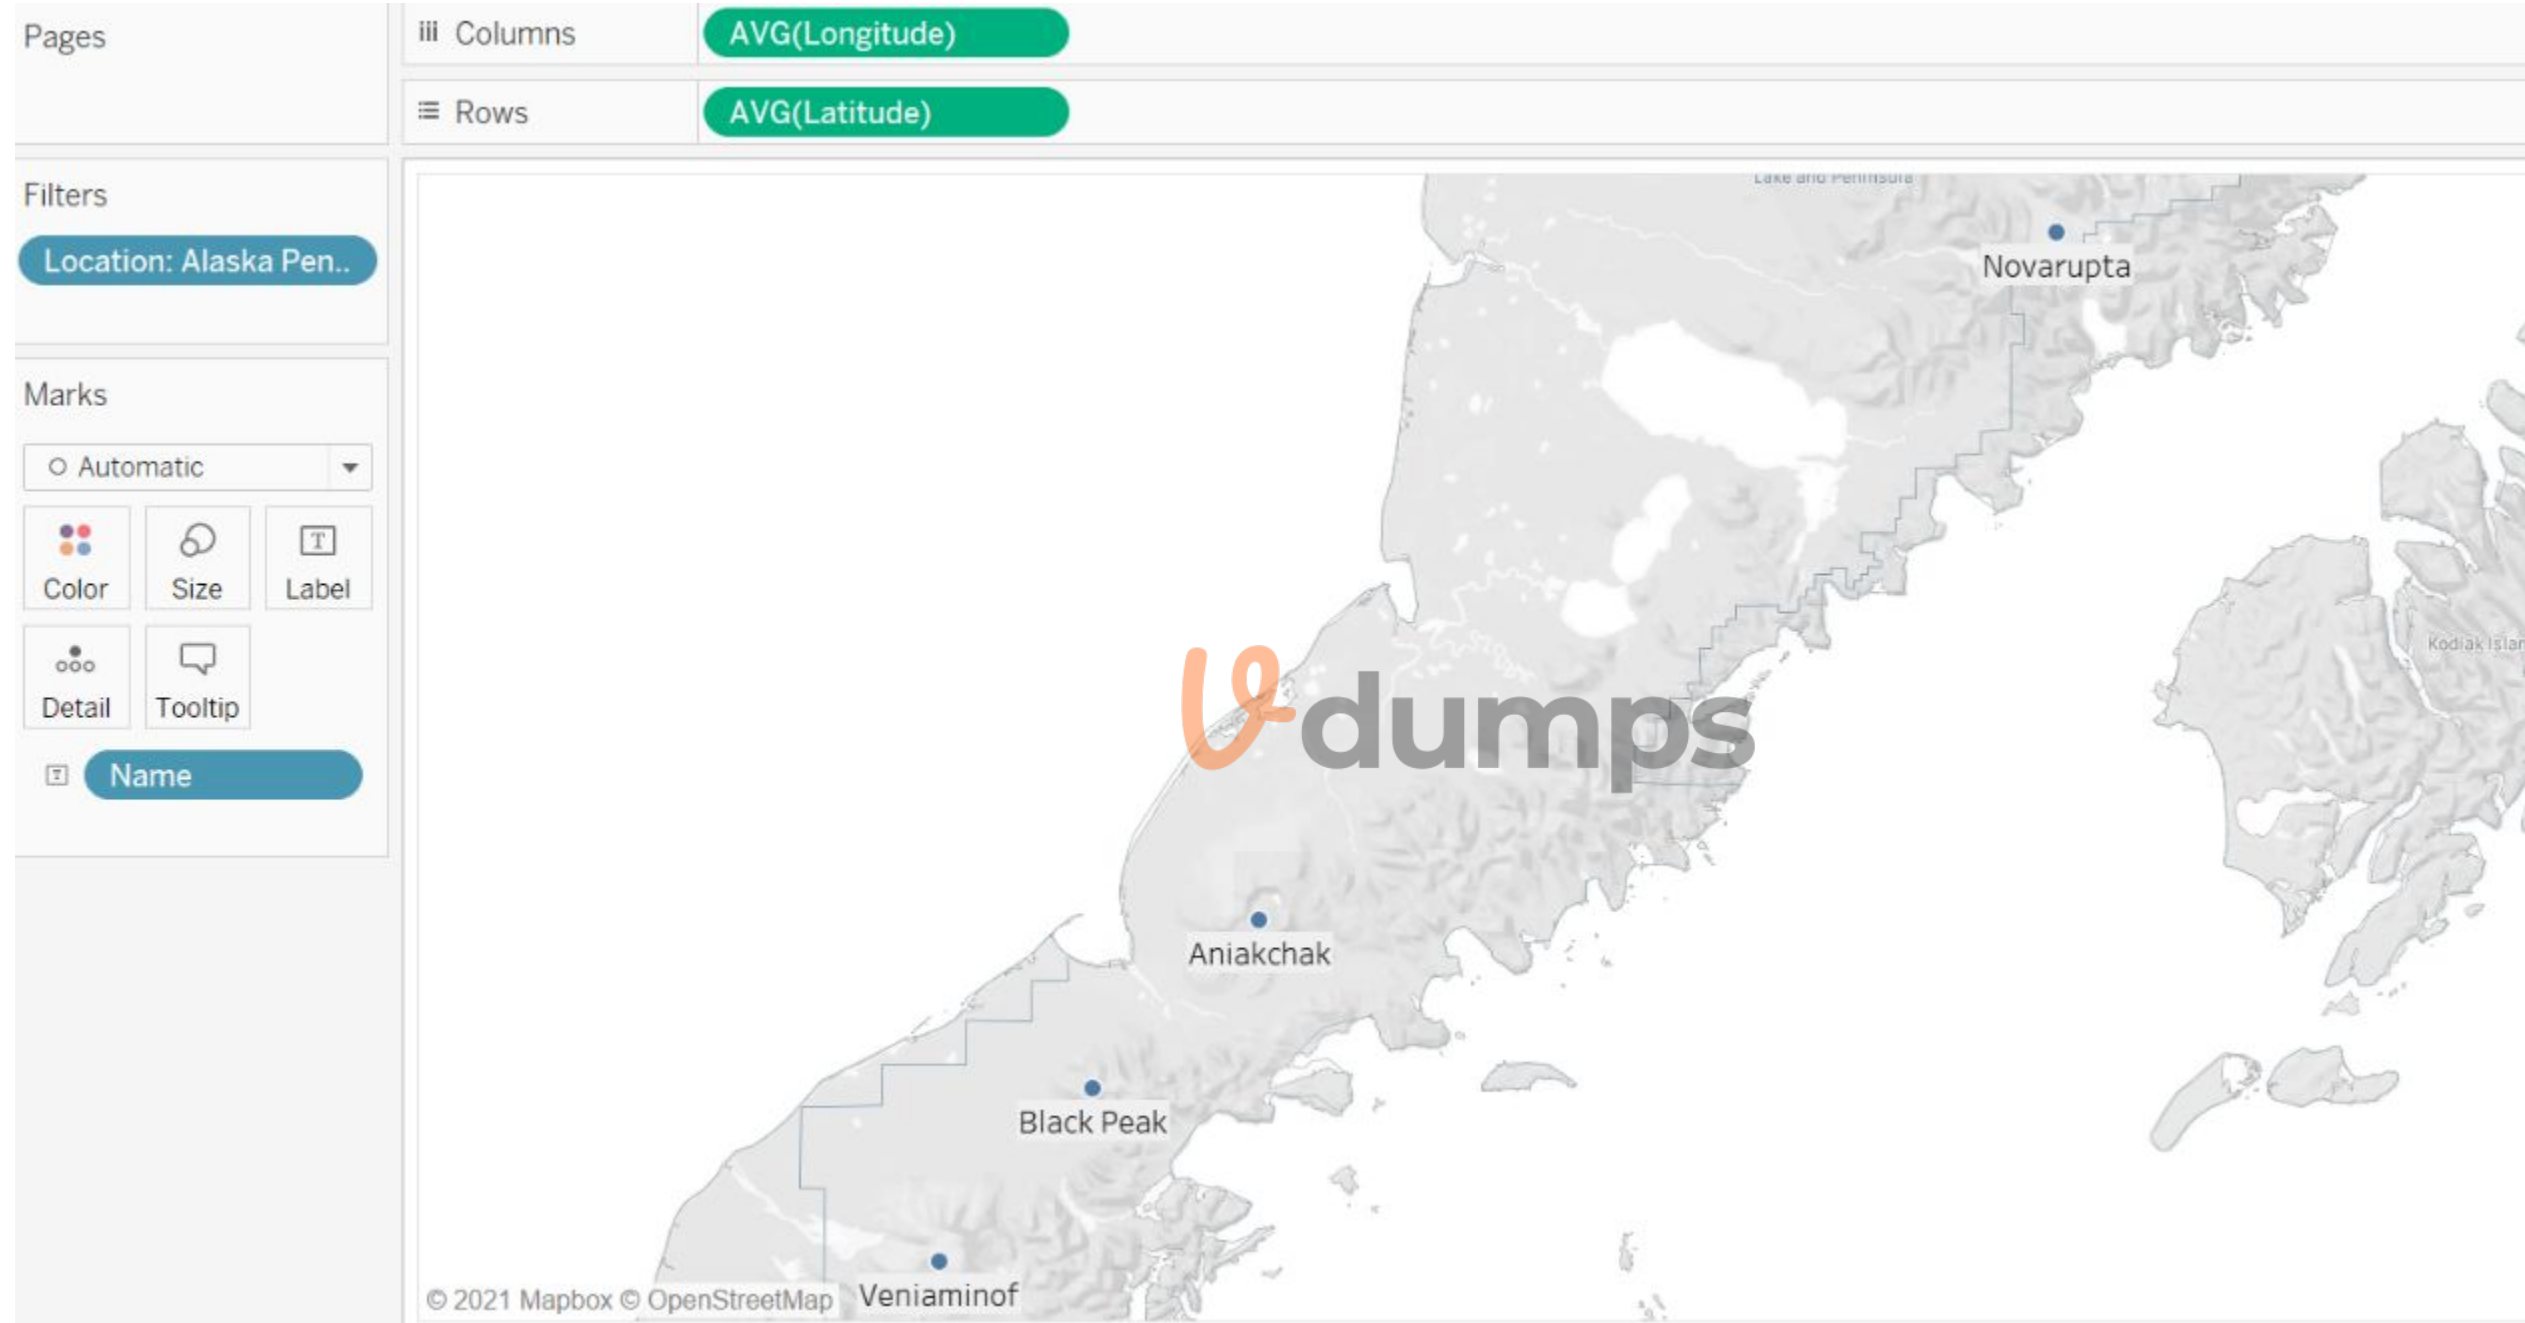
Pages

Columns AVG(Longitude)

Rows AVG(Latitude)

Filters

Location: Alaska Pen..

Marks

Automatic

Color Size Label

Detail Tooltip

Name

Lake and Peninsula

Novarupta

Kodiak Islan

dumps

Aniakchak

Black Peak

Veniaminof

© 2021 Mapbox © OpenStreetMap